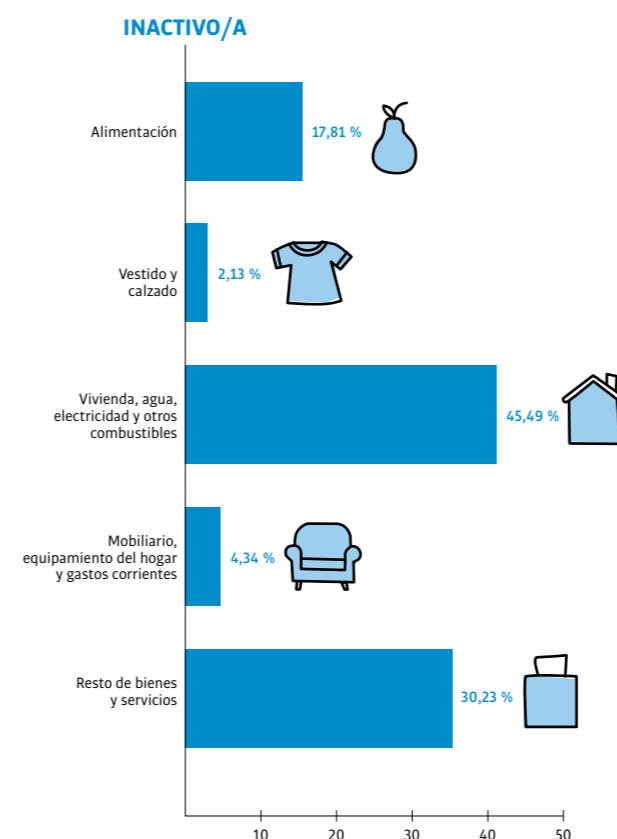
INACTIVO/A

Alimentación 17,81 %

Vestido y calzado 2,13 %

Vivienda, agua, electricidad y otros combustibles 45,49 %

Mobiliario, equipamiento del hogar y gastos corrientes 4,34 %

Resto de bienes y servicios 30,23 %

10 20 30 40 50